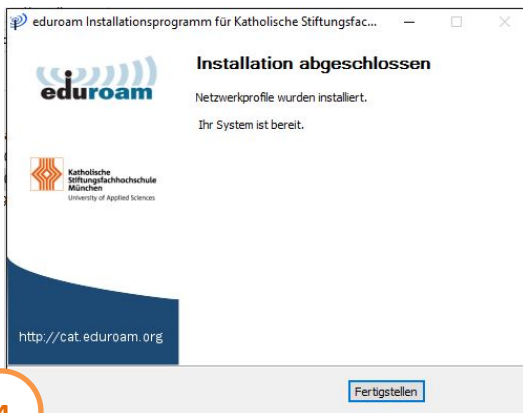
eduroam Installationsprogramm für Katholische Stiftungsfac...

eduroam

Katholische Stiftungsfachhochschule München
University of Applied Sciences

http://cat.eduroam.org

Installation abgeschlossen

Netzwerkprofile wurden installiert.

Ihr System ist bereit.

Fertigstellen

4